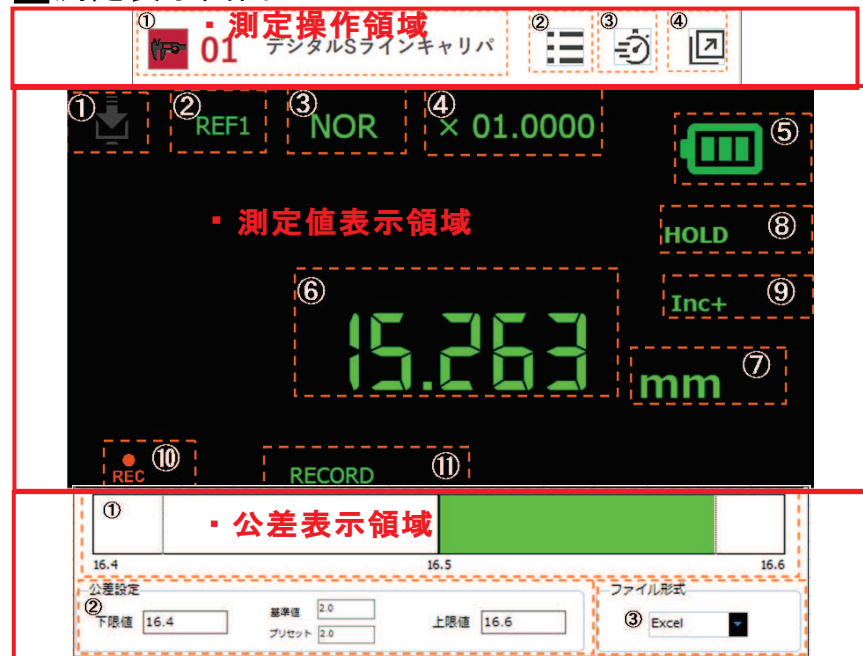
①
・測定操作領域
01 デジタルSラインキャリパ
②
③
④

①
②
REF1
③
NOR
④
× 01.0000
⑤
・測定値表示領域
HOLD
⑧
⑥
Inc+
⑨
15.263
mm
⑦
REC
⑩
RECORD
⑪

①
・公差表示領域
16.4
16.5
16.6
公差設定
②
下限値
16.4
基準値
2.0
プリセット
2.0
上限値
16.6
ファイル形式
③
Excel